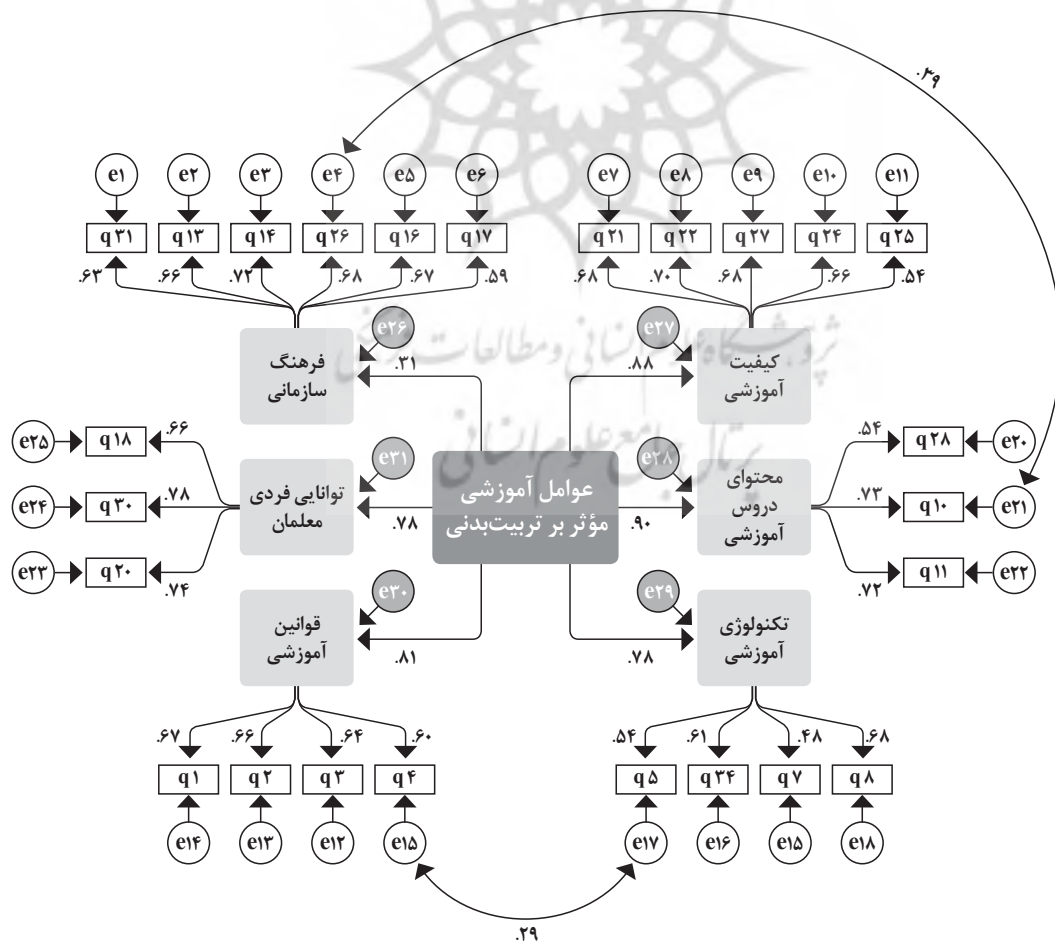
.۳۹

e۱ e۲ e۳ e۴ e۵ e۶
q۳۱ q۱۳ q۱۴ q۲۶ q۱۶ q۱۷
.۶۳ .۶۶ .۷۲ .۶۸ .۶۷ .۵۹

e۷ e۸ e۹ e۱۰ e۱۱
q۲۱ q۲۲ q۲۷ q۲۴ q۲۵
.۶۸ .۷۰ .۶۸ .۶۶ .۵۴

e۲۶
فرهنگ سازمانی
.۳۱

e۲۷
کیفیت آموزشی
.۸۸

e۲۵ q۱۸ .۶۶
e۲۴ q۳۰ .۷۸
e۲۳ q۲۰ .۷۴

e۳۱
توانایی فردی معلمان
.۷۸

عوامل آموزشی مؤثر بر تربیت‌بدنی

e۲۸
محتوای دروس آموزشی
.۹۰

.۵۴ q۲۸ e۲۰
.۷۳ q۱۰ e۲۱
.۷۲ q۱۱ e۲۲

e۳۰
قوانین آموزشی
.۸۱

e۲۹
تکنولوژی آموزشی
.۷۸

.۶۷ .۶۶ .۶۴ .۶۰
q۱ q۲ q۳ q۴
e۱۴ e۱۳ e۱۲ e۱۵

.۵۴ .۶۱ .۴۸ .۶۸
q۵ q۳۴ q۷ q۸
e۱۷ e۱۶ e۱۵ e۱۸

.۲۹